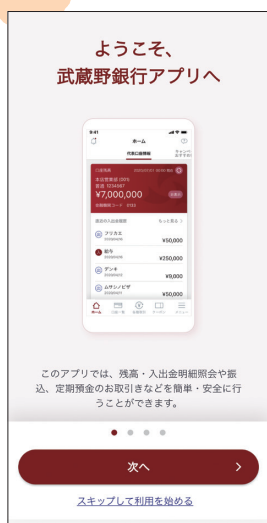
ようこそ、
武蔵野銀行アプリへ

9:41

ホーム

代表口座情報

キャンペーンおすすめ

口座残高

本店営業部 (001)
普通 1234567

¥7,000,000

お振込

お振込番号コード 0123

最近の入出金明細

もっと見る

クリカエ
2020/00/00
¥50,000

給与
2020/00/00
¥250,000

デンキ
2020/00/00
¥9,000

ムサシノビザ
2020/00/00
¥50,000

ホーム

このアプリでは、残高・入出金明細照会や振込、定期預金のお取引きなどを簡単・安全に行うことができます。

次へ

スキップして利用を始める